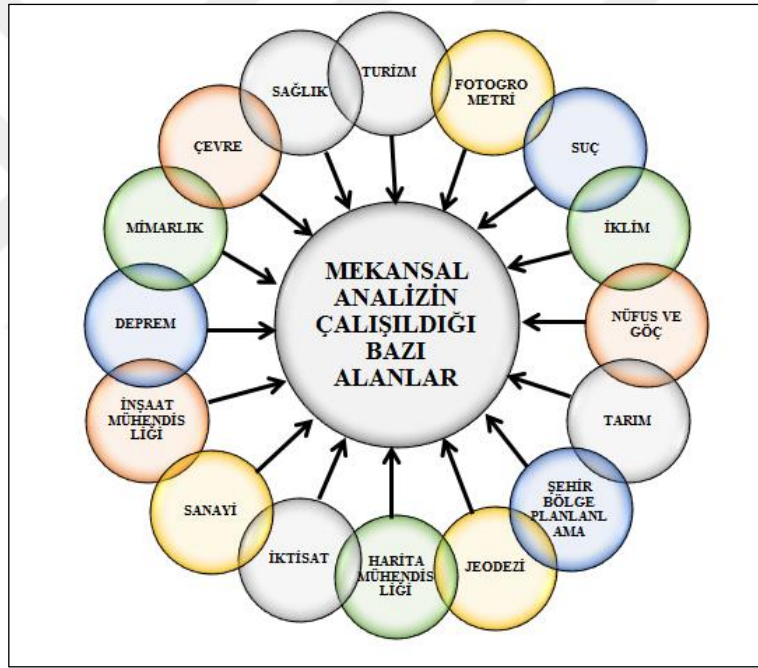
MEKANSAL ANALİZİN ÇALIŞILDIĞI BAZI ALANLAR

TURİZM

FOTOGRO METRİ

SUÇ

İKLİM

NÜFUS VE GÖÇ

TARIM

ŞEHİR BÖLGE PLANLANL AMA

JEODEZİ

HARİTA MÜHENDİS LİĞİ

İKTİSAT

SANAYİ

İNŞAAT MÜHENDİS LİĞİ

DEPREM

MİMARLIK

ÇEVRE

SAĞLIK